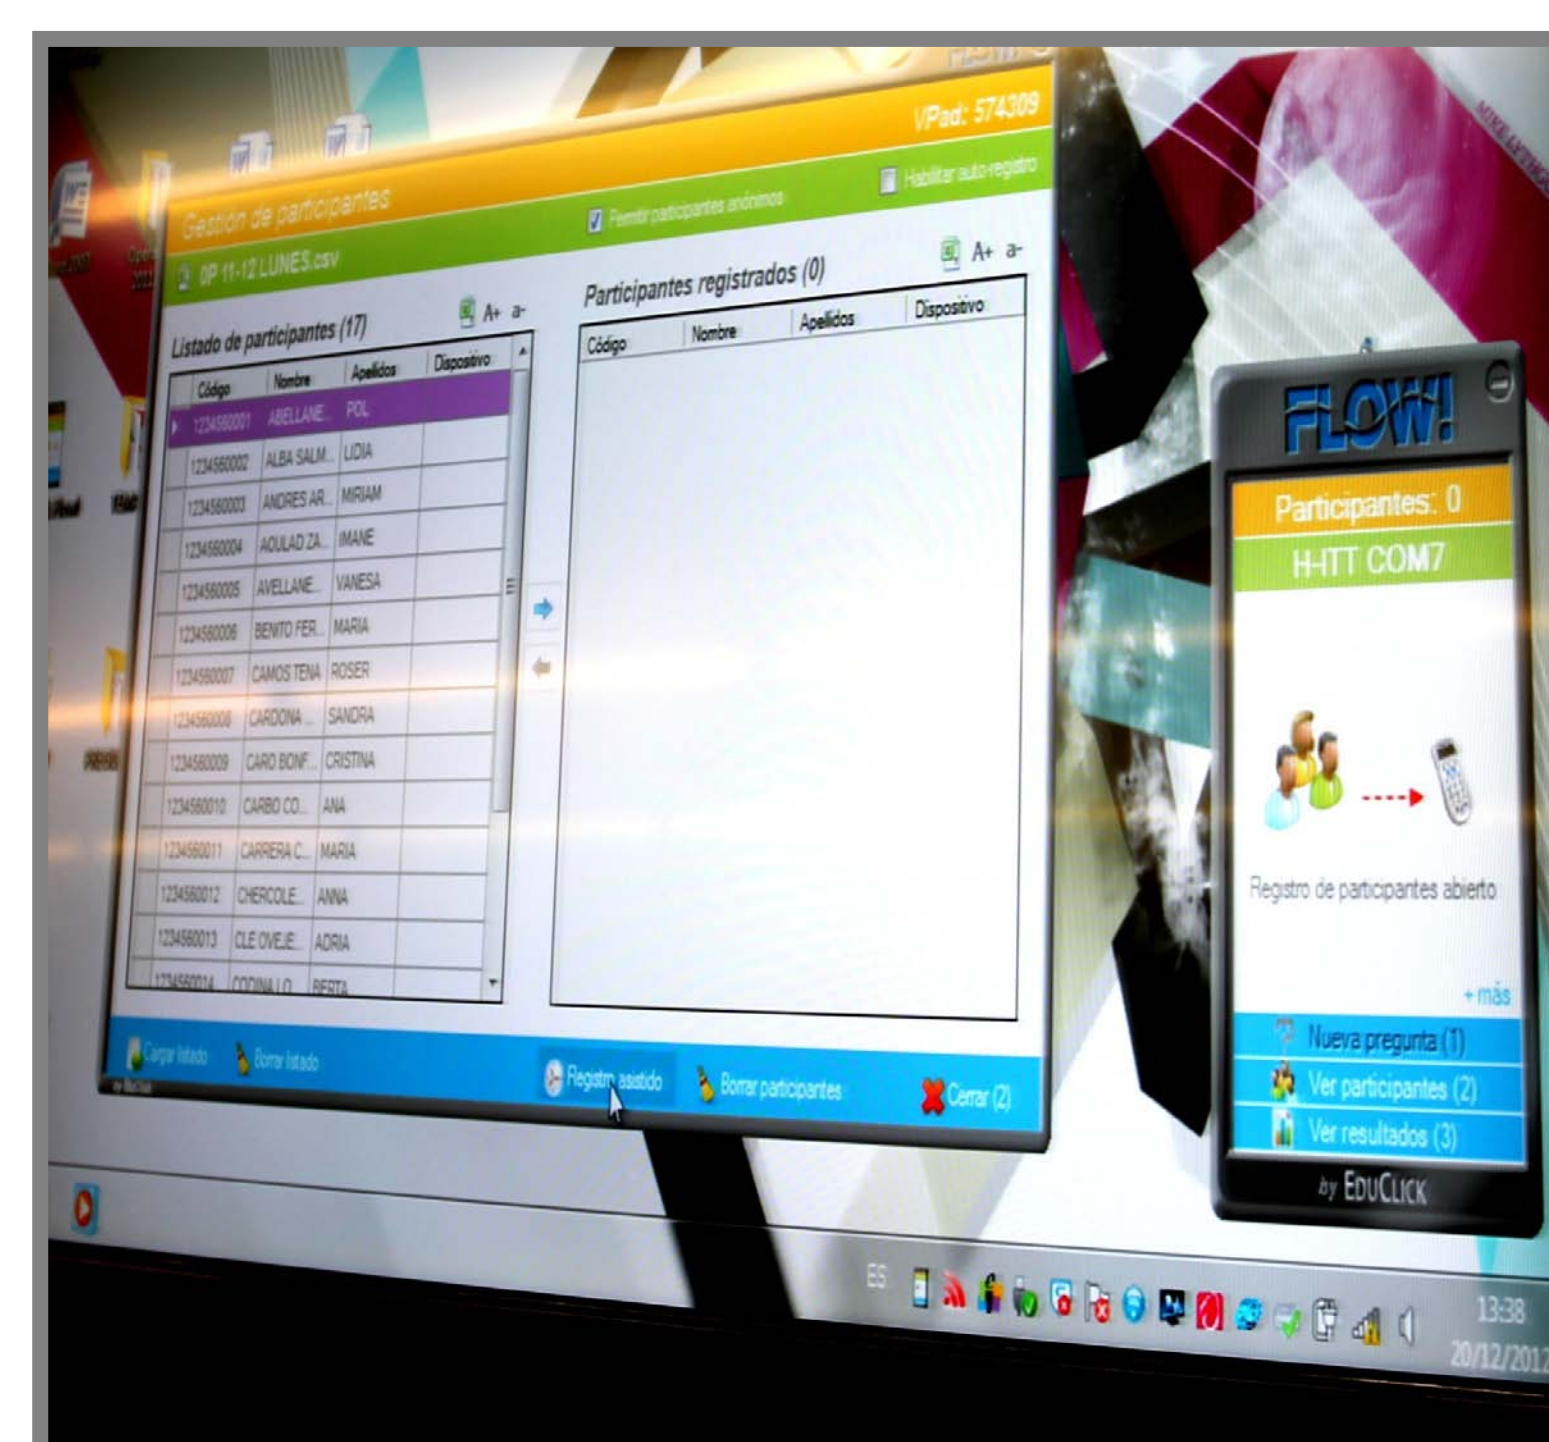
VPad: 574309

Gestión de participantes

Permitir participantes anónimos

Habilitar auto-registro

0P 11-12 LUNES.csv

Listado de participantes (17)

A+ a-

| Código | Nombre | Apellidos | Dispositivo |
|---|---|---|---|
| 1234560001 | ABELLANE... | POL | |
| 1234560002 | ALBA SALM... | LIDIA | |
| 1234560003 | ANDRES AR... | MIRIAM | |
| 1234560004 | AOULAD ZA... | IMANE | |
| 1234560005 | AVELLANE... | VANESA | |
| 1234560006 | BENITO FER... | MARIA | |
| 1234560007 | CAMOS TENA | ROSER | |
| 1234560008 | CARDONA ... | SANDRA | |
| 1234560009 | CARO BONF... | CRISTINA | |
| 1234560010 | CARBO CO... | ANA | |
| 1234560011 | CARRERA C... | MARIA | |
| 1234560012 | CHERCOLE... | ANNA | |
| 1234560013 | CLE OVEJE... | ADRIA | |
| 1234560014 | CODINA LO... | BERTA | |

Participantes registrados (0)

A+ a-

| Código | Nombre | Apellidos | Dispositivo |
|---|---|---|---|

Cargar listado

Borrar listado

Registro asistido

Borrar participantes

Cerrar (2)

FLOW!

Participantes: 0

H-ITT COM7

Registro de participantes abierto

+ más

Nueva pregunta (1)

Ver participantes (2)

Ver resultados (3)

by EDUCLICK

ES

13:38
20/12/2012